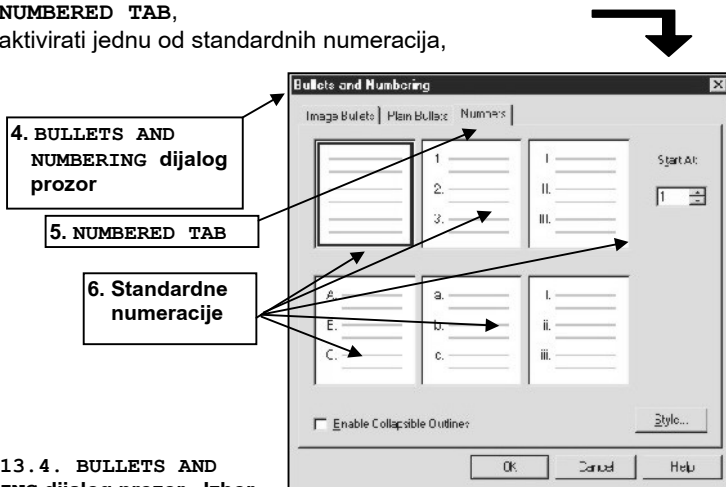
NUMBERED TAB, aktivirati jednu od standardnih numeracija,

Bullets and Numbering

Image Bullets | Plain Bullets | Numbers

4. BULLETS AND NUMBERING dijalog prozor

5. NUMBERED TAB

6. Standardne numeracije

1.
2.
3.

I.
II.
III.

Start At:
1

A.
B.
C.

a.
b.
c.

i.
ii.
iii.

Enable Collapsible Outlines

Style...

OK
Cancel
Help

13.4. BULLETS AND
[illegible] dijalog prozor. Izbor